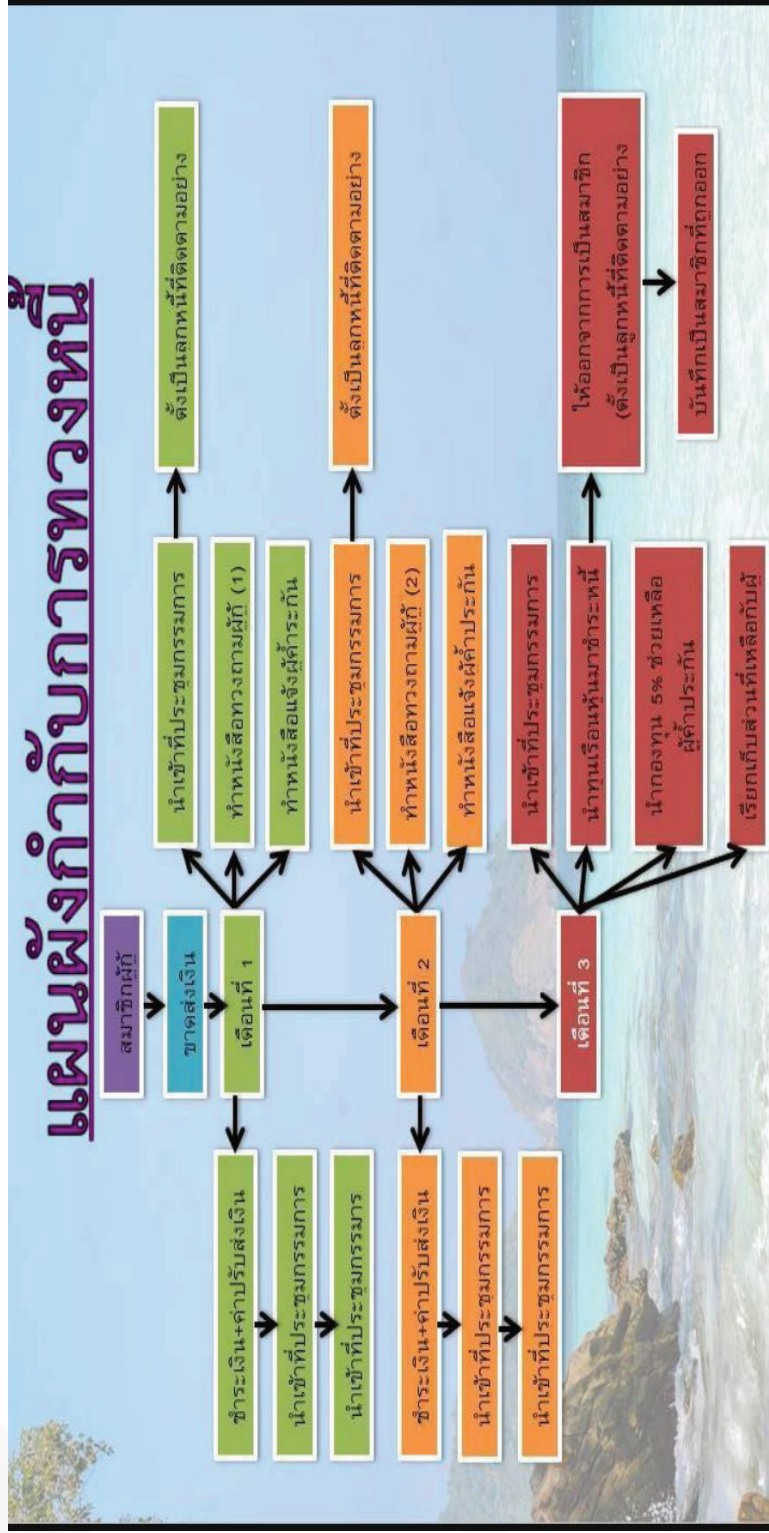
แผนผังกำกับการทวงหนี้

สมาชิกผู้กู้

ขาดส่งเงิน

เดือนที่ 1

นำเข้าที่ประชุมกรรมการ

ทำหนังสือทวงถามผู้กู้ (1)

ทำหนังสือแจ้งผู้ค้ำประกัน

ตั้งเป็นลูกหนี้ที่ติดตามอย่าง

ชำระเงิน+ค่าปรับส่งเงิน

นำเข้าที่ประชุมกรรมการ

นำเข้าที่ประชุมกรรมการ

เดือนที่ 2

นำเข้าที่ประชุมกรรมการ

ทำหนังสือทวงถามผู้กู้ (2)

ทำหนังสือแจ้งผู้ค้ำประกัน

ตั้งเป็นลูกหนี้ที่ติดตามอย่าง

ชำระเงิน+ค่าปรับส่งเงิน

นำเข้าที่ประชุมกรรมการ

นำเข้าที่ประชุมกรรมการ

เดือนที่ 3

นำเข้าที่ประชุมกรรมการ

นำทุนเรือนหุ้นมาชำระหนี้

นำกองทุน 5% ช่วยเหลือผู้ค้ำประกัน

เรียกเก็บส่วนที่เหลือกับผู้

ให้ออกจากการเป็นสมาชิก (ตั้งเป็นลูกหนี้ที่ติดตามอย่าง

บันทึกเป็นสมาชิกที่ถูกออก